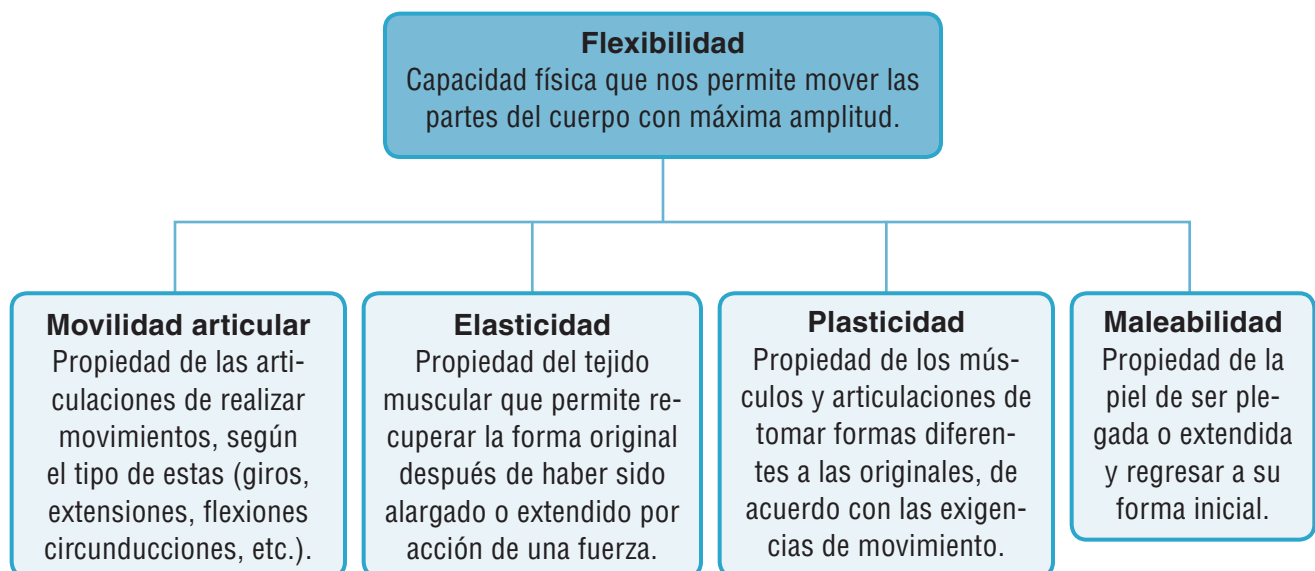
**Flexibilidad**
Capacidad física que nos permite mover las partes del cuerpo con máxima amplitud.

**Movilidad articular**
Propiedad de las articulaciones de realizar movimientos, según el tipo de estas (giros, extensiones, flexiones circunducciones, etc.).

**Elasticidad**
Propiedad del tejido muscular que permite recuperar la forma original después de haber sido alargado o extendido por acción de una fuerza.

**Plasticidad**
Propiedad de los músculos y articulaciones de tomar formas diferentes a las originales, de acuerdo con las exigencias de movimiento.

**Maleabilidad**
Propiedad de la piel de ser plegada o extendida y regresar a su forma inicial.